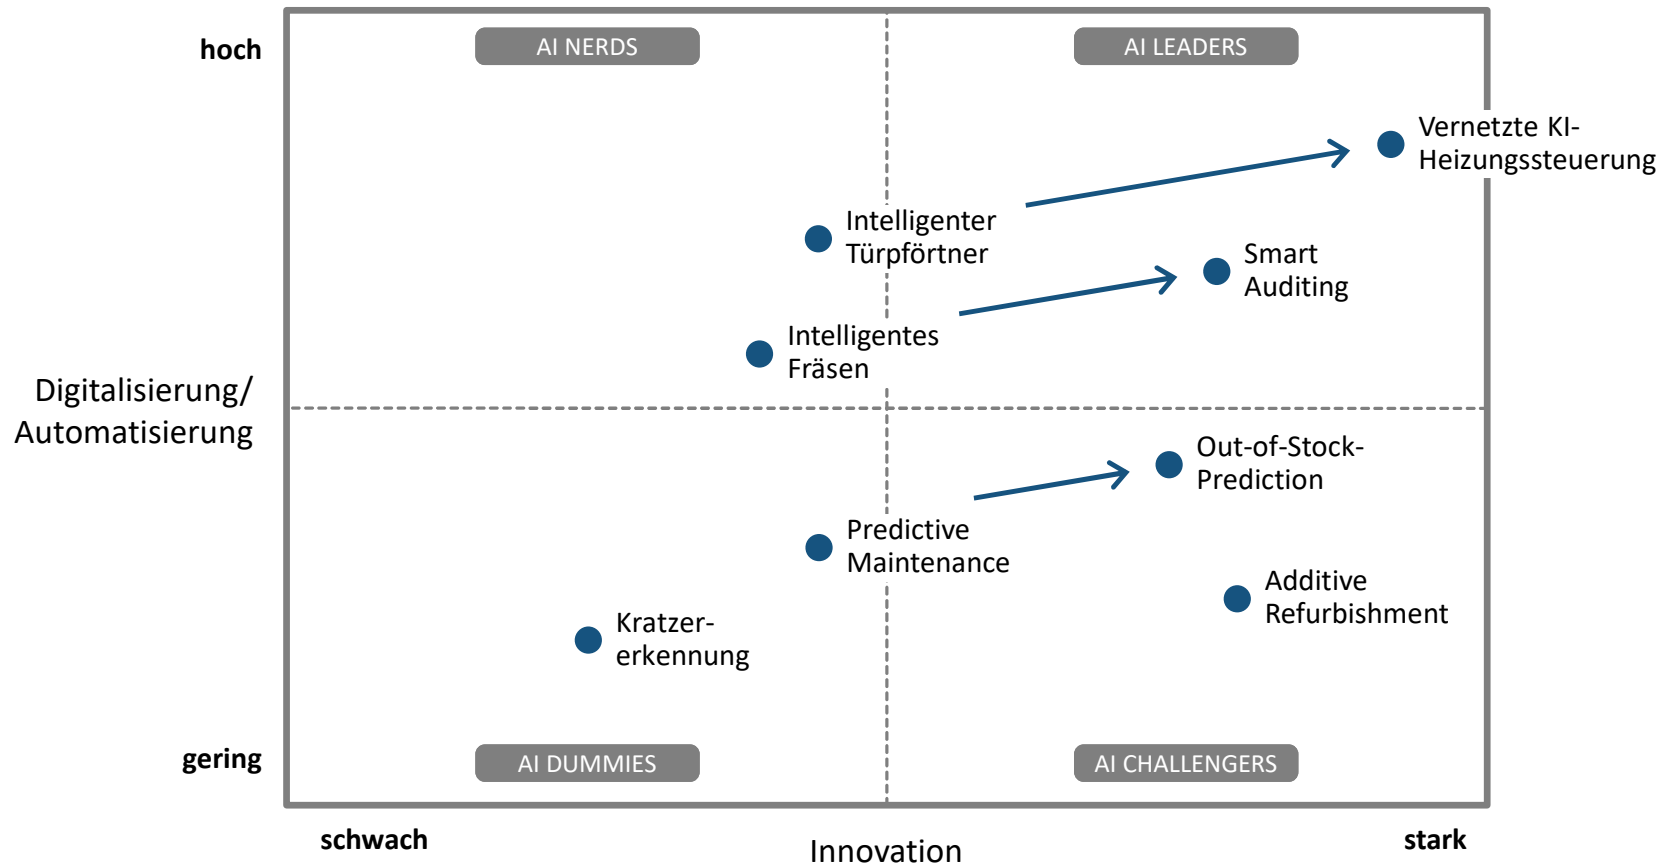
hoch

AI NERDS

AI LEADERS

Vernetzte KI-Heizungssteuerung

Intelligenter Türpförtner

Smart Auditing

Intelligentes Fräsen

Digitalisierung/ Automatisierung

Out-of-Stock-Prediction

Predictive Maintenance

Additive Refurbishment

Kratzererkennung

gering

AI DUMMIES

AI CHALLENGERS

schwach

Innovation

stark